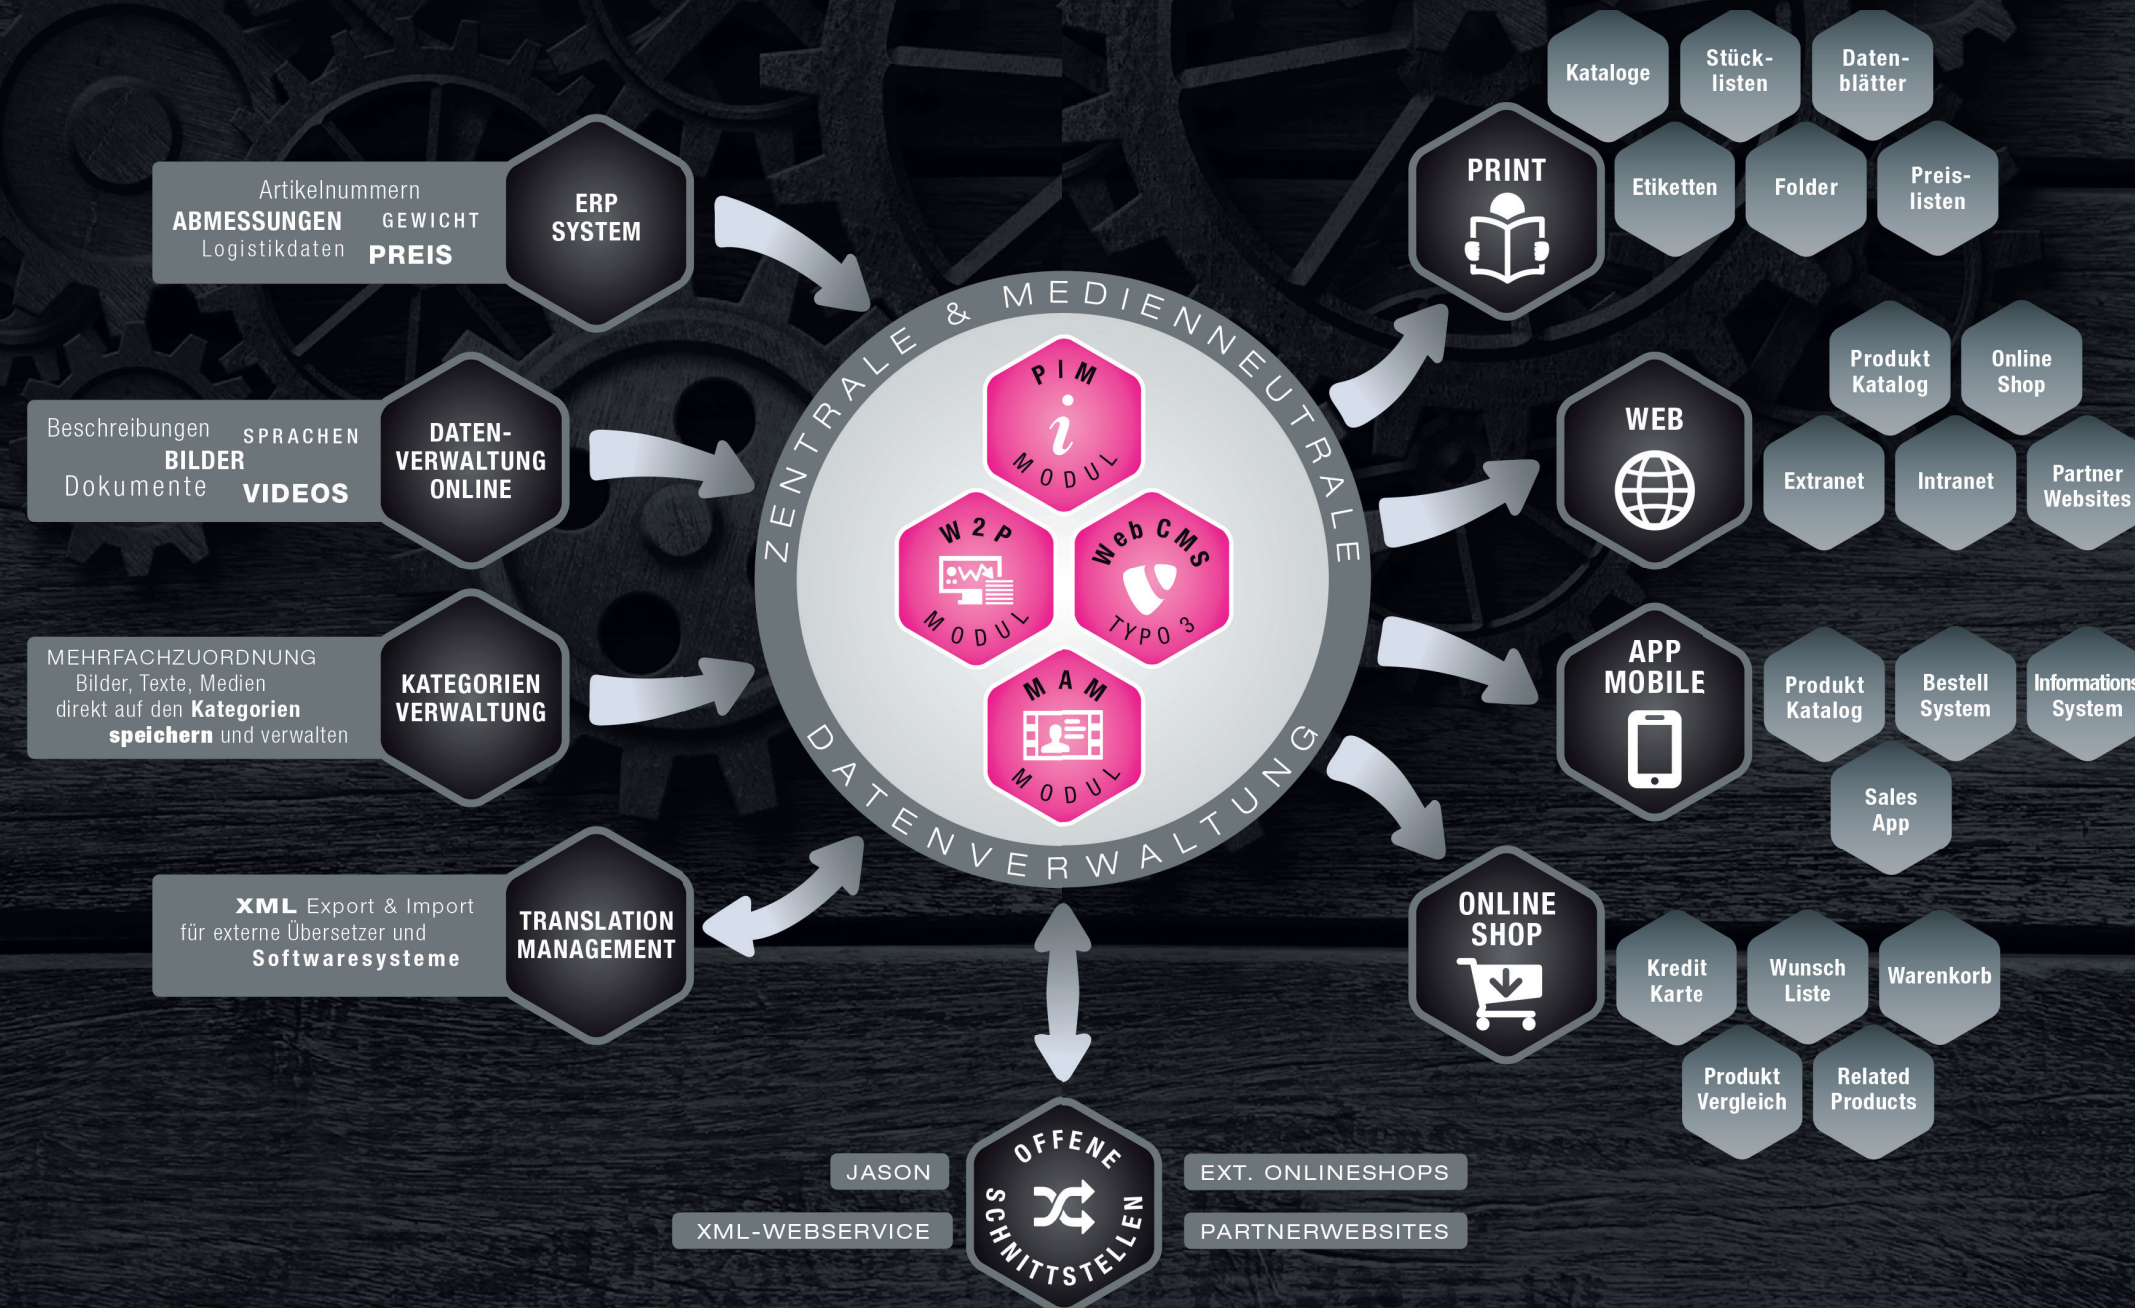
Artikelnummern
ABMESSUNGEN GEWICHT
Logistikdaten PREIS

ERP SYSTEM

Beschreibungen SPRACHEN
BILDER
Dokumente VIDEOS

DATEN-VERWALTUNG ONLINE

MEHRFACHZUORDNUNG
Bilder, Texte, Medien
direkt auf den Kategorien
speichern und verwalten

KATEGORIEN VERWALTUNG

XML Export & Import
für externe Übersetzer und
Softwaresysteme

TRANSLATION MANAGEMENT

ZENTRALE & MEDIENNEUTRALE

DATENVERWALTUNG

PIM MODUL

W2P MODUL

Web CMS TYPO 3

MAM MODUL

PRINT

Kataloge
Stück-listen
Daten-blätter
Etiketten
Folder
Preis-listen

WEB

Produkt Katalog
Online Shop
Extranet
Intranet
Partner Websites

APP MOBILE

Produkt Katalog
Bestell System
Informations System
Sales App

ONLINE SHOP

Kredit Karte
Wunsch Liste
Warenkorb
Produkt Vergleich
Related Products

JASON
XML-WEBSERVICE

OFFENE SCHNITTSTELLEN

EXT. ONLINESHOPS
PARTNERWEBSITES